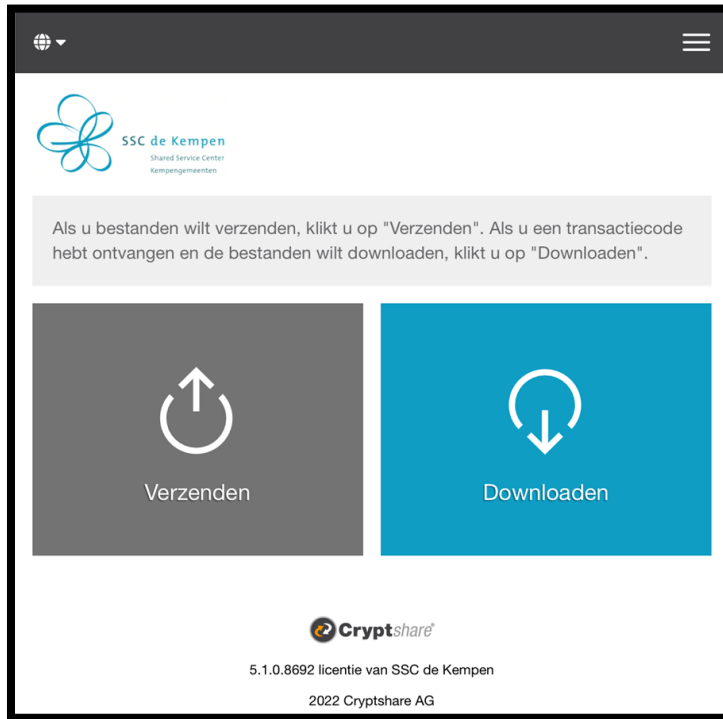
SSC de Kempen
Shared Service Center
Kempengemeenten

Als u bestanden wilt verzenden, klikt u op "Verzenden". Als u een transactiecode hebt ontvangen en de bestanden wilt downloaden, klikt u op "Downloaden".

Verzenden

Downloaden

Cryptshare

5.1.0.8692 licentie van SSC de Kempen

2022 Cryptshare AG